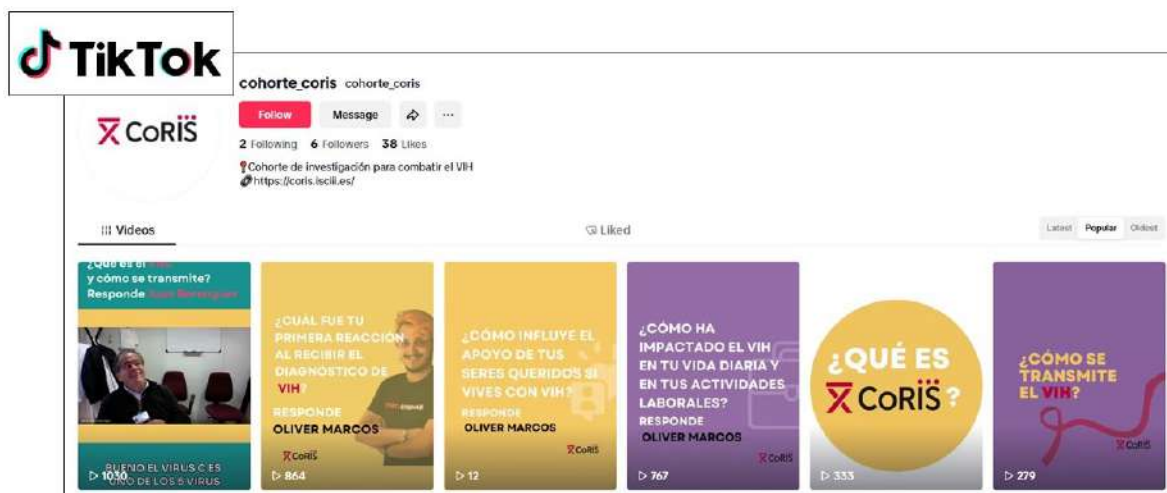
TikTok

cohorte_coris cohorte_coris

Follow Message

CoRIS

2 Following 6 Followers 38 Likes

Cohorte de investigación para combatir el VIH
https://coris.isciii.es/

Videos

Liked

Latest Popular Oldest

¿Qué es el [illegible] y cómo se transmite? Responde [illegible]

BUENO EL VIRUS C ES UNO DE LOS 5 VIRUS

10030

¿CUÁL FUE TU PRIMERA REACCIÓN AL RECIBIR EL DIAGNÓSTICO DE VIH?

RESPONDE OLIVER MARCOS

CoRIS

864

¿CÓMO INFLUYE EL APOYO DE TUS SERES QUERIDOS SI VIVES CON VIH?

RESPONDE OLIVER MARCOS

CoRIS

12

¿CÓMO HA IMPACTADO EL VIH EN TU VIDA DIARIA Y EN TUS ACTIVIDADES LABORALES?

RESPONDE OLIVER MARCOS

CoRIS

767

¿QUÉ ES CoRIS?

333

¿CÓMO SE TRANSMITE EL VIH?

CoRIS

279